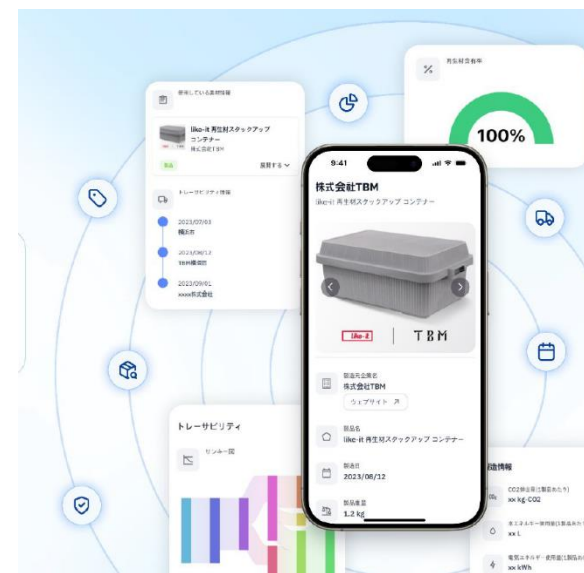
使用している素材情報

like-it 再生材スタックアップコンテナー
株式会社TBM

展開する

トレーサビリティ情報

2023/07/03
梱包

2023/08/12
TBM横須賀

2023/09/0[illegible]
xxxx株式会社

再生材含有率

100%

9:41

株式会社TBM

like-it 再生材スタックアップ コンテナー

like-it | TBM

製品供給業者
株式会社TBM

ウェブサイト

製品名
like-it 再生材スタックアップ コンテナー

製造日
2023/08/12

製品重量
1.2 kg

トレーサビリティ

サンキー図

製造情報

CO2排出量(1製品あたり)
xx kg-CO2

水使用量(1製品あたり)
xx L

電気エネルギー使用量(1製品あたり)
xx kWh